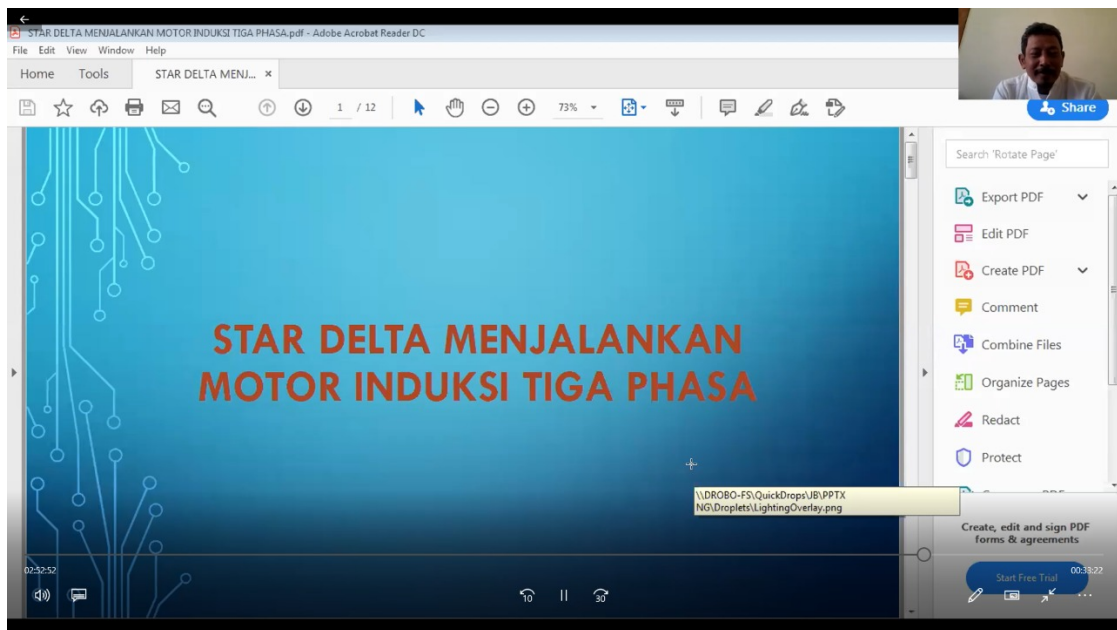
STAR DELTA MENJALANKAN MOTOR INDUKSI TIGA PHASA.pdf - Adobe Acrobat Reader DC
File Edit View Window Help
Home Tools STAR DELTA MENJ... ×
1 / 12 73%
Share

STAR DELTA MENJALANKAN MOTOR INDUKSI TIGA PHASA

\\DROBO-FS\QuickDrops\JB\PPTXNG\Droplets\LightingOverlay.png

Search 'Rotate Page'
Export PDF
Edit PDF
Create PDF
Comment
Combine Files
Organize Pages
Redact
Protect
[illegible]
Create, edit and sign PDF forms & agreements
Start Free Trial

02:52:52
00:33:22
10 30